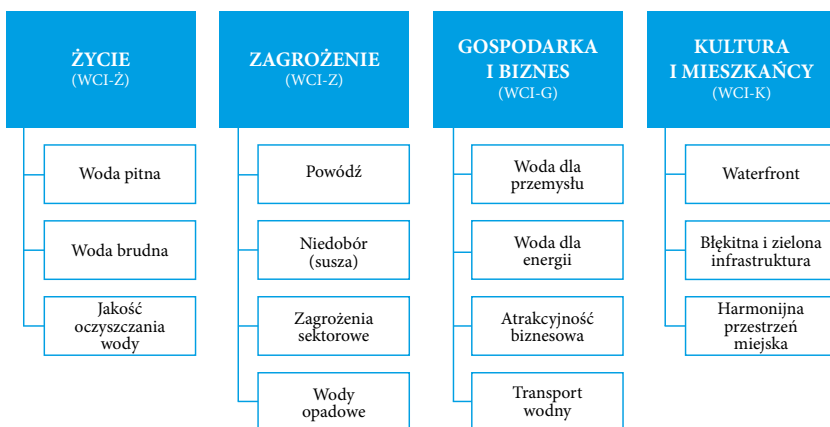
ŻYCIE
(WCI-Ż)

Woda pitna

Woda brudna

Jakość oczyszczania wody

ZAGROŻENIE
(WCI-Z)

Powódź

Niedobór (susza)

Zagrożenia sektorowe

Wody opadowe

GOSPODARKA I BIZNES
(WCI-G)

Woda dla przemysłu

Woda dla energii

Atrakcyjność biznesowa

Transport wodny

KULTURA I MIESZKAŃCY
(WCI-K)

Waterfront

Błękitna i zielona infrastruktura

Harmonijna przestrzeń miejska